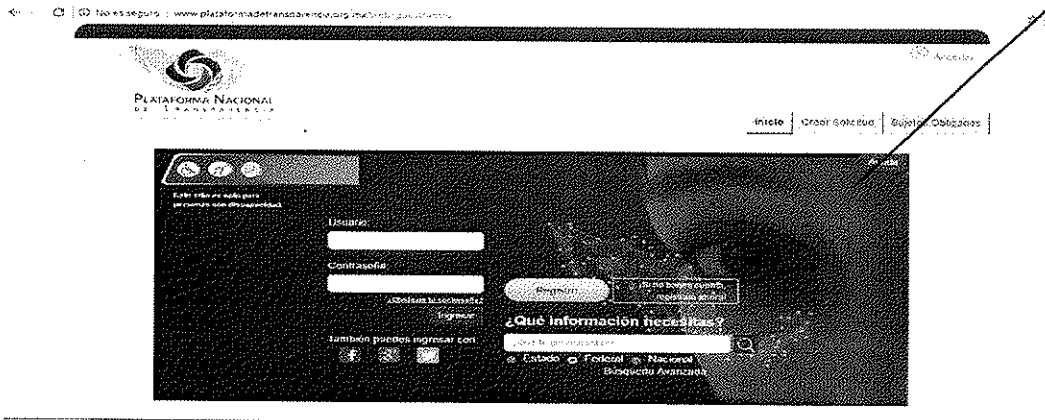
No es seguro | www.plataformadetransparencia.org.mx/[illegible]

Acceder

PLATAFORMA NACIONAL DE TRANSPARENCIA

Inicio | Crear Solicitud | Sujetos Obligados

Este sitio es solo para personas con discapacidad

Ayuda

Usuario:

Contraseña:

¿Olvidaste tu contraseña?

Ingresar

También puedes ingresar con:

Registro

¿Si no tienes cuenta, regístrate ahora!

¿Qué información necesitas?

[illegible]

Estado Federal Nacional

Búsqueda Avanzada